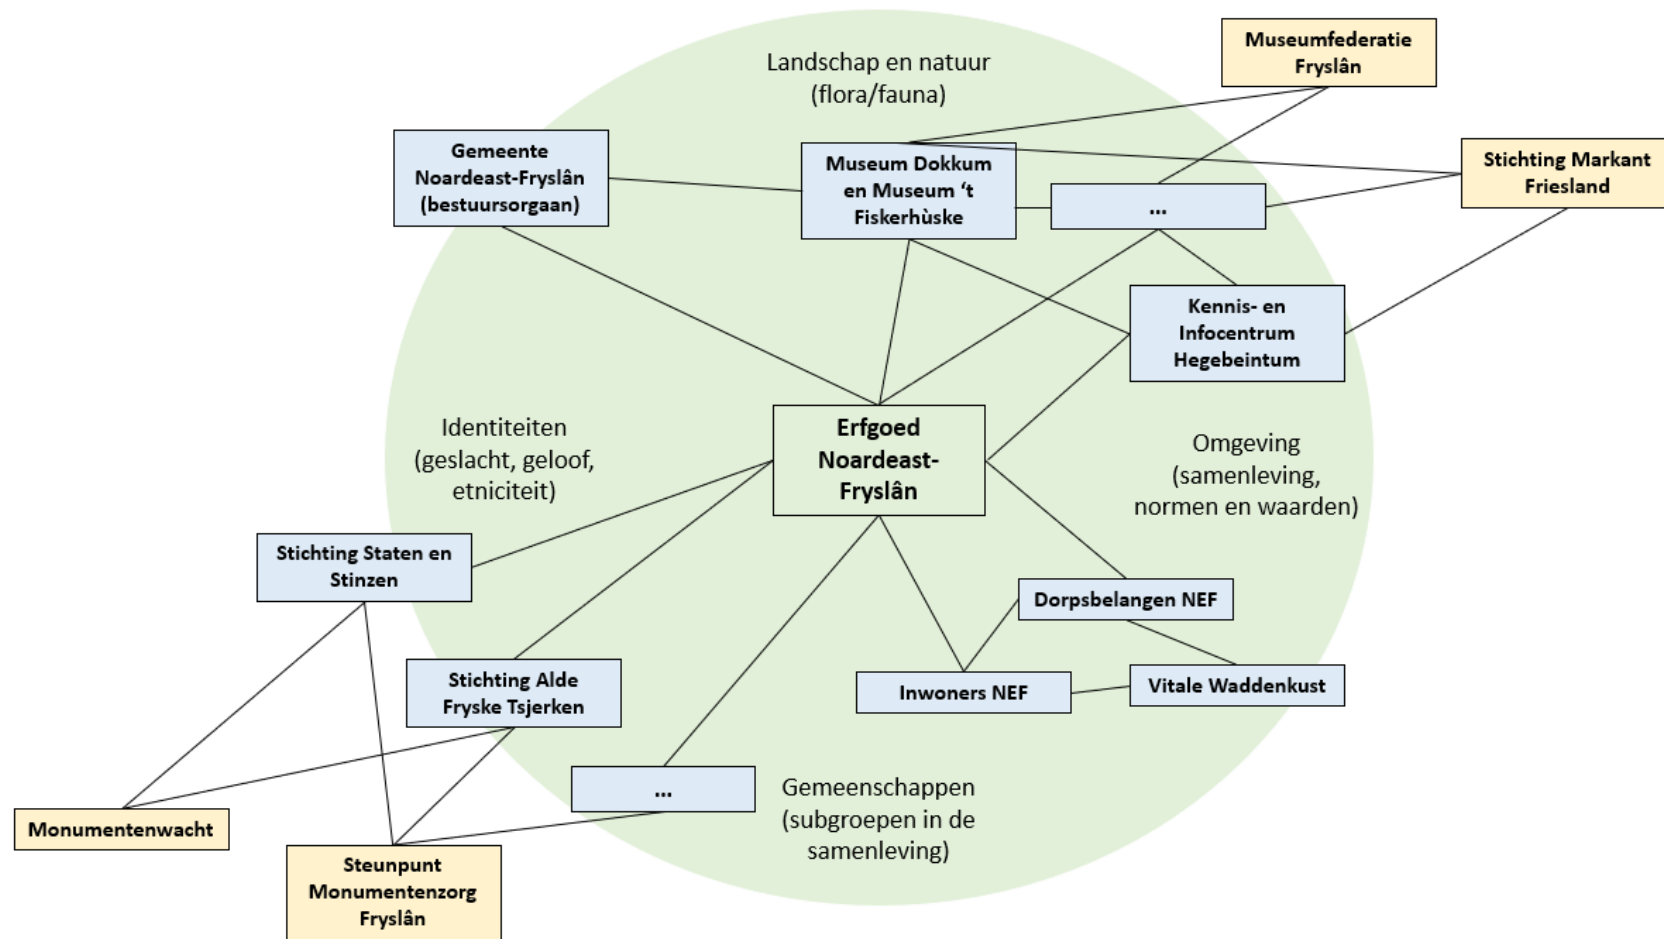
Landschap en natuur (flora/fauna)

Museumfederatie Fryslân

Gemeente Noardeast-Fryslân (bestuursorgaan)

Museum Dokkum en Museum 't Fiskerhùske

Stichting Markant Friesland

...

Kennis- en Infocentrum Hegebeintum

Identiteiten (geslacht, geloof, etniciteit)

Erfgoed Noardeast-Fryslân

Omgeving (samenleving, normen en waarden)

Stichting Staten en Stinzen

Dorpsbelangen NEF

Stichting Alde Fryske Tsjerken

Inwoners NEF

Vitale Waddenkust

...

Gemeenschappen (subgroepen in de samenleving)

Monumentenwacht

Steunpunt Monumentenzorg Fryslân